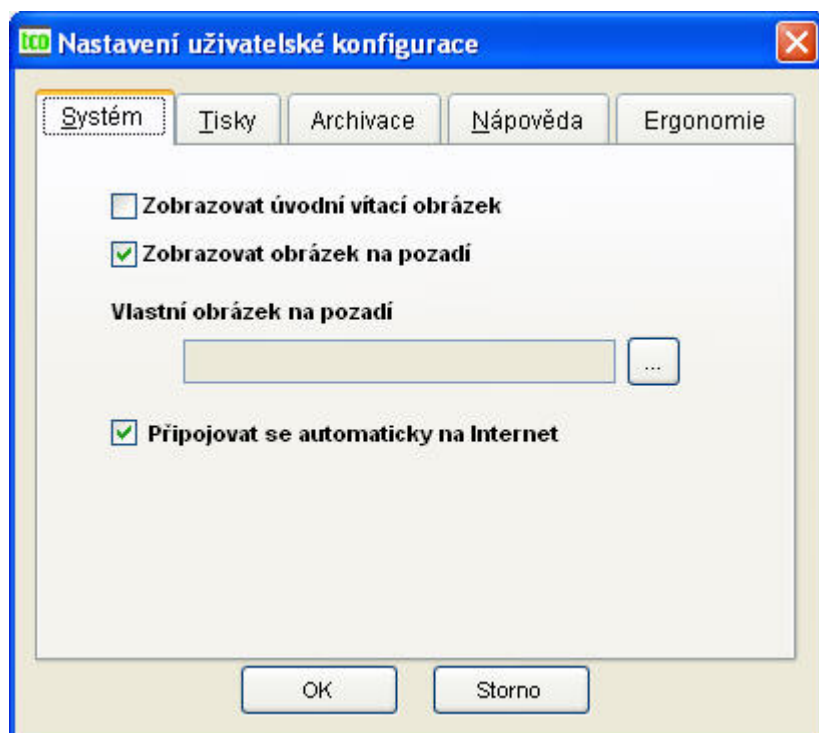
tco Nastavení uživatelské konfigurace

Systém
Tisky
Archivace
Nápověda
Ergonomie

Zobrazovat úvodní vítací obrázek
Zobrazovat obrázek na pozadí

Vlastní obrázek na pozadí
...

Připojovat se automaticky na Internet

OK
Storno